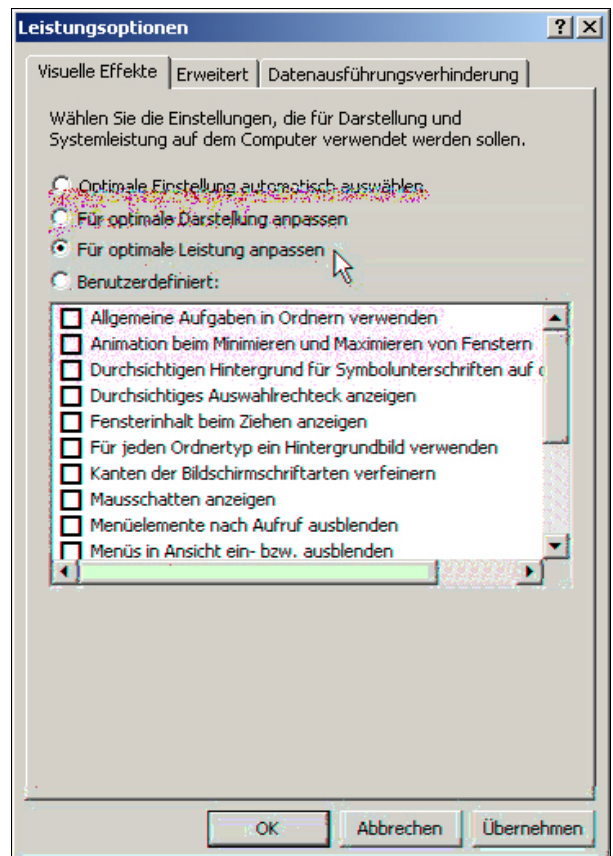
Leistungsoptionen

?
X

Visuelle Effekte | Erweitert | Datenausführungsverhinderung

Wählen Sie die Einstellungen, die für Darstellung und Systemleistung auf dem Computer verwendet werden sollen.

Optimale Einstellung automatisch auswählen

Für optimale Darstellung anpassen

Für optimale Leistung anpassen

Benutzerdefiniert:

Allgemeine Aufgaben in Ordnern verwenden
Animation beim Minimieren und Maximieren von Fenstern
Durchsichtigen Hintergrund für Symbolunterschriften auf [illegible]
Durchsichtiges Auswahlrechteck anzeigen
Fensterinhalt beim Ziehen anzeigen
Für jeden Ordnertyp ein Hintergrundbild verwenden
Kanten der Bildschirmschriftarten verfeinern
Mausschatten anzeigen
Menüelemente nach Aufruf ausblenden
Menüs in Ansicht ein- bzw. ausblenden

OK
Abbrechen
Übernehmen